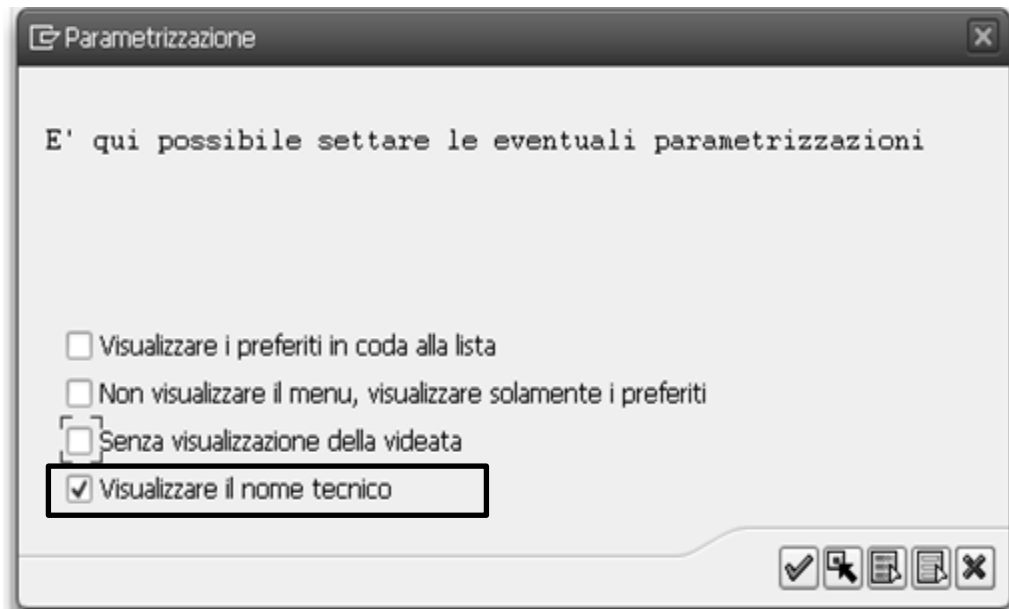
Parametrizzazione

E' qui possibile settare le eventuali parametrizzazioni

Visualizzare i preferiti in coda alla lista

Non visualizzare il menu, visualizzare solamente i preferiti

Senza visualizzazione della videata

Visualizzare il nome tecnico